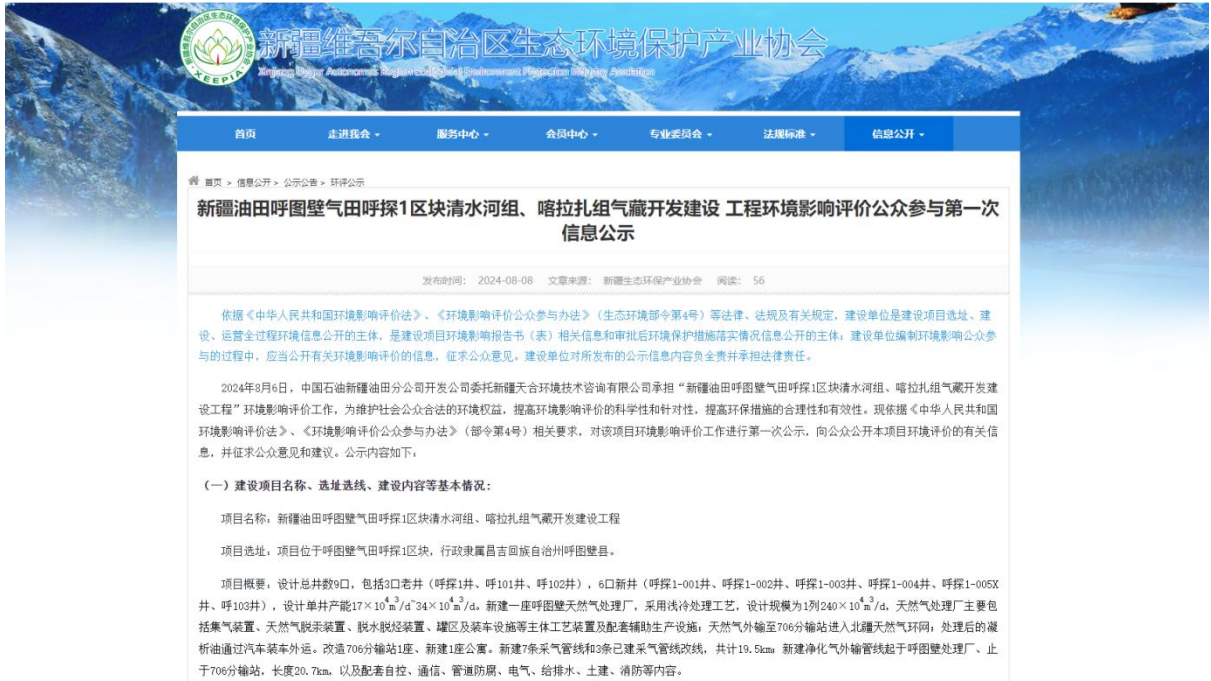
新疆维吾尔自治区生态环境保护产业协会
Xinjiang Uygur Autonomous Region Ecological Environment Protection Industry Association
XEEPIA

首页 走进我会 服务中心 会员中心 专业委员会 法规标准 信息公开

首页 > 信息公开 > 公示公告 > 环评公示

新疆油田呼图壁气田呼探1区块清水河组、喀拉扎组气藏开发建设 工程环境影响评价公众参与第一次信息公示

发布时间： 2024-08-08 文章来源： 新疆生态环保产业协会 阅读： 56

依据《中华人民共和国环境影响评价法》、《环境影响评价公众参与办法》（生态环境部令第4号）等法律、法规及有关规定，建设单位是建设项目选址、建设、运营全过程环境信息公开的主体，是建设项目环境影响报告书（表）相关信息和审批后环境保护措施落实情况信息公开的主体；建设单位编制环境影响公众参与的过程中，应当公开有关环境影响评价的信息，征求公众意见。建设单位对所发布的公示信息内容负全责并承担法律责任。

2024年8月6日，中国石油新疆油田分公司开发公司委托新疆天合环境技术咨询有限公司承担“新疆油田呼图壁气田呼探1区块清水河组、喀拉扎组气藏开发建设工程”环境影响评价工作，为维护社会公众合法的环境权益，提高环境影响评价的科学性和针对性，提高环保措施的合理性和有效性。现依据《中华人民共和国环境影响评价法》、《环境影响评价公众参与办法》（部令第4号）相关要求，对该项目环境影响评价工作进行第一次公示，向公众公开本项目环境评价的有关信息，并征求公众意见和建议。公示内容如下：

（一）建设项目名称、选址选线、建设内容等基本情况：

项目名称：新疆油田呼图壁气田呼探1区块清水河组、喀拉扎组气藏开发建设工程

项目选址：项目位于呼图壁气田呼探1区块，行政隶属昌吉回族自治州呼图壁县。

项目概要：设计总井数9口，包括3口老井（呼探1井、呼101井、呼102井），6口新井（呼探1-001井、呼探1-002井、呼探1-003井、呼探1-004井、呼探1-005X井、呼103井），设计单井产能$17\times10^4m^3/d$~$34\times10^4m^3/d$。新建一座呼图壁天然气处理厂，采用浅冷处理工艺，设计规模为1列$240\times10^4m^3/d$，天然气处理厂主要包括集气装置、天然气脱汞装置、脱水脱烃装置、罐区及装车设施等主体工艺装置及配套辅助生产设施；天然气外输至706分输站进入北疆天然气环网；处理后的凝析油通过汽车装车外运。改造706分输站1座、新建1座公寓。新建7条采气管线和3条已建采气管线改线，共计19.5km；新建净化气外输管线起于呼图壁处理厂、止于706分输站，长度20.7km，以及配套自控、通信、管道防腐、电气、给排水、土建、消防等内容。